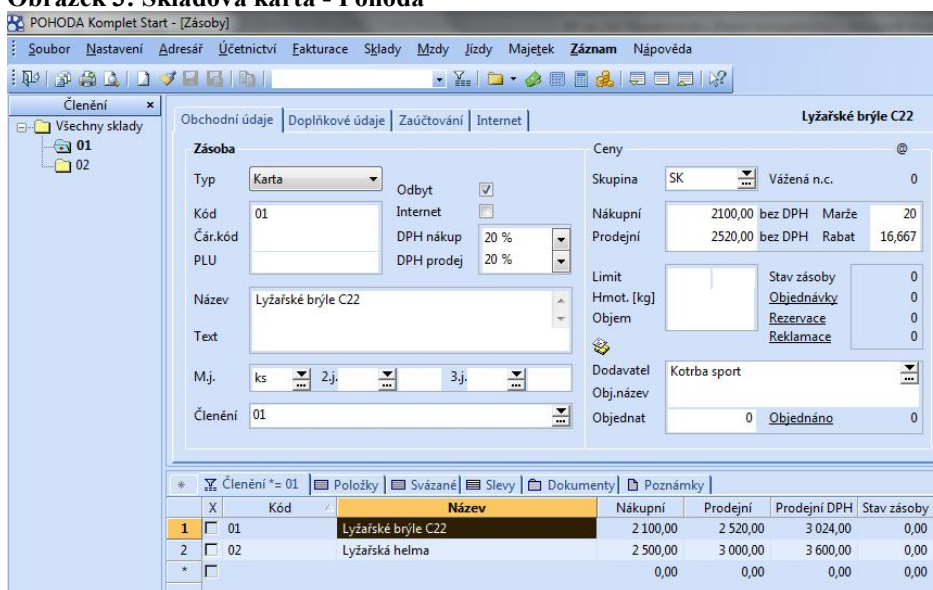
Obrázek 5: Skladová karta - Pohoda

POHODA Komplet Start - [Zásoby]

Soubor Nastavení Adresář Účetnictví Fakturace Sklady Mzdy Jízdy Majetek Záznam Nápověda

Členění
Všechny sklady
01
02

Obchodní údaje | Doplňkové údaje | Zaúčtování | Internet

Lyžařské brýle C22

Zásoba
Typ Karta
Odbyt
Kód 01
Internet
Čár.kód
DPH nákup 20 %
PLU
DPH prodej 20 %
Název Lyžařské brýle C22
Text
M.j. ks 2.j. 3.j.
Členění 01

Ceny
@
Skupina SK
Vážená n.c. 0
Nákupní 2100,00 bez DPH Marže 20
Prodejní 2520,00 bez DPH Rabat 16,667
Limit
Stav zásoby 0
Hmot. [kg]
Objednávky 0
Objem
Rezervace 0
Reklamace 0
Dodavatel Kotrba sport
Obj.název
Objednat 0 Objednáno 0

Členění *= 01 | Položky | Svázané | Slevy | Dokumenty | Poznámky

| | X | Kód | Název | Nákupní | Prodejní | Prodejní DPH | Stav zásoby |
|---|---|---|---|---|---|---|---|
| 1 | | 01 | Lyžařské brýle C22 | 2 100,00 | 2 520,00 | 3 024,00 | 0,00 |
| 2 | | 02 | Lyžařská helma | 2 500,00 | 3 000,00 | 3 600,00 | 0,00 |
| * | | | | 0,00 | 0,00 | 0,00 | 0,00 |